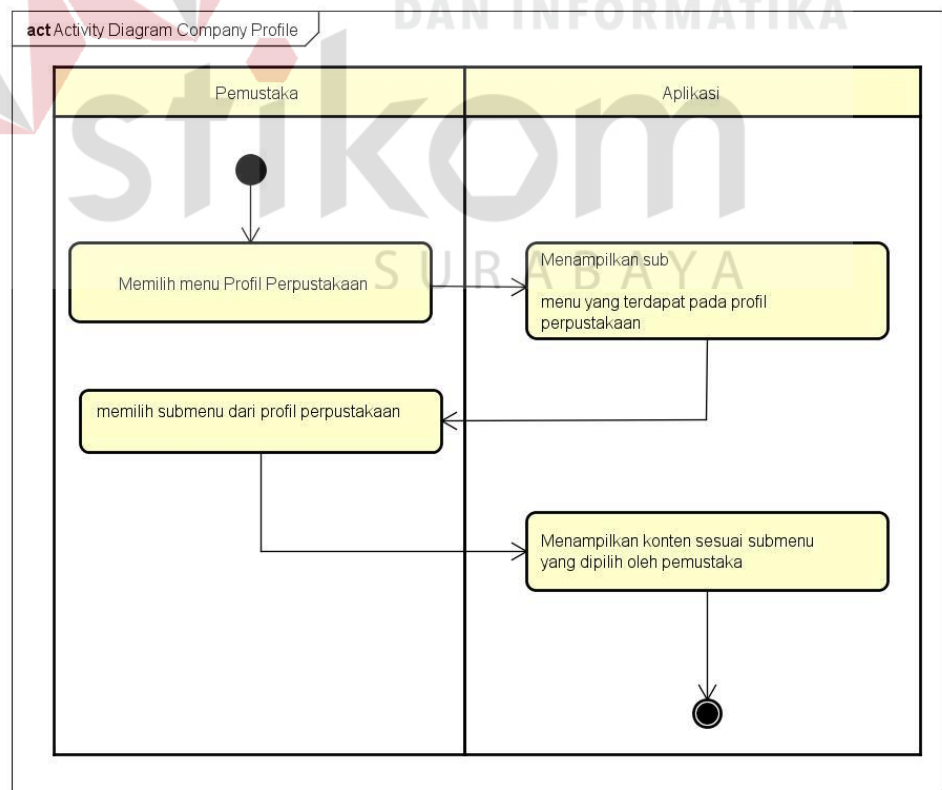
DAN INFORMATIKA

act Activity Diagram Company Profile

stikom

SURABAYA

| Pemustaka | Aplikasi |
|---|---|
| Memilih menu Profil Perpustakaan | Menampilkan sub menu yang terdapat pada profil perpustakaan |
| memilih submenu dari profil perpustakaan | Menampilkan konten sesuai submenu yang dipilih oleh pemustaka |